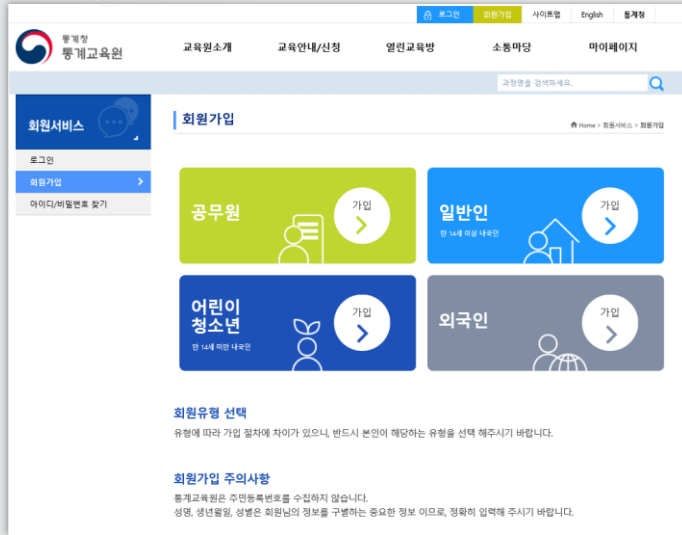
로그인 회원가입 사이트맵 English 통계청

통계청
통계교육원

교육원소개 교육안내/신청 열린교육방 소통마당 마이페이지

과정명을 검색하세요.

회원서비스

로그인
회원가입
아이디/비밀번호 찾기

회원가입

Home > 회원서비스 > 회원가입

공무원
가입

일반인
만 14세 이상 내국인
가입

어린이
청소년
만 14세 미만 내국인
가입

외국인
가입

회원유형 선택

유형에 따라 가입 절차에 차이가 있으니, 반드시 본인이 해당하는 유형을 선택 해주시기 바랍니다.

회원가입 주의사항

통계교육원은 주민등록번호를 수집하지 않습니다.
성명, 생년월일, 성별은 회원님의 정보를 구별하는 중요한 정보 이므로, 정확히 입력해 주시기 바랍니다.